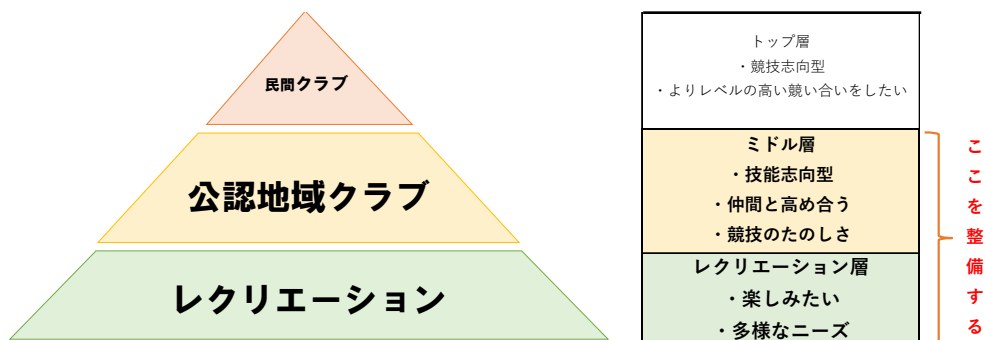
民間クラブ

公認地域クラブ

レクリエーション

トップ層
・競技志向型
・よりレベルの高い競い合いをしたい

ミドル層
・技能志向型
・仲間と高め合う
・競技のたのしさ

レクリエーション層
・楽しみたい
・多様なニーズ

ここを整備する